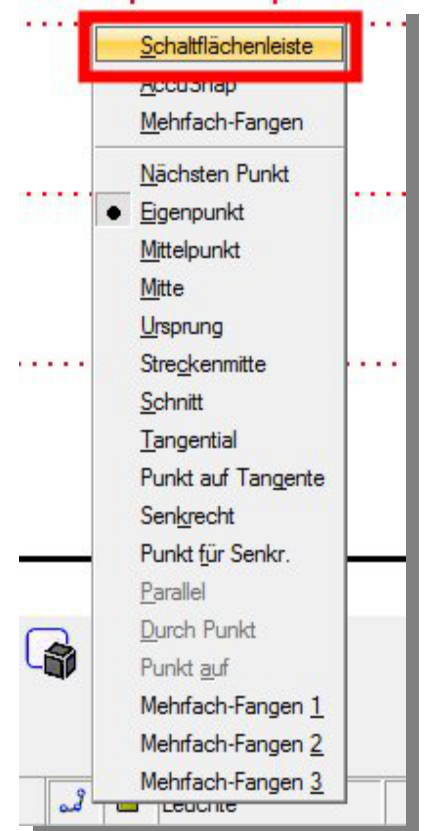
Schaltflächenleiste
AccuSnap
Mehrfach-Fangen

Nächsten Punkt
Eigenpunkt
Mittelpunkt
Mitte
Ursprung
Streckenmitte
Schnitt
Tangential
Punkt auf Tangente
Senkrecht
Punkt für Senkr.
Parallel
Durch Punkt
Punkt auf
Mehrfach-Fangen 1
Mehrfach-Fangen 2
Mehrfach-Fangen 3

Leuchte